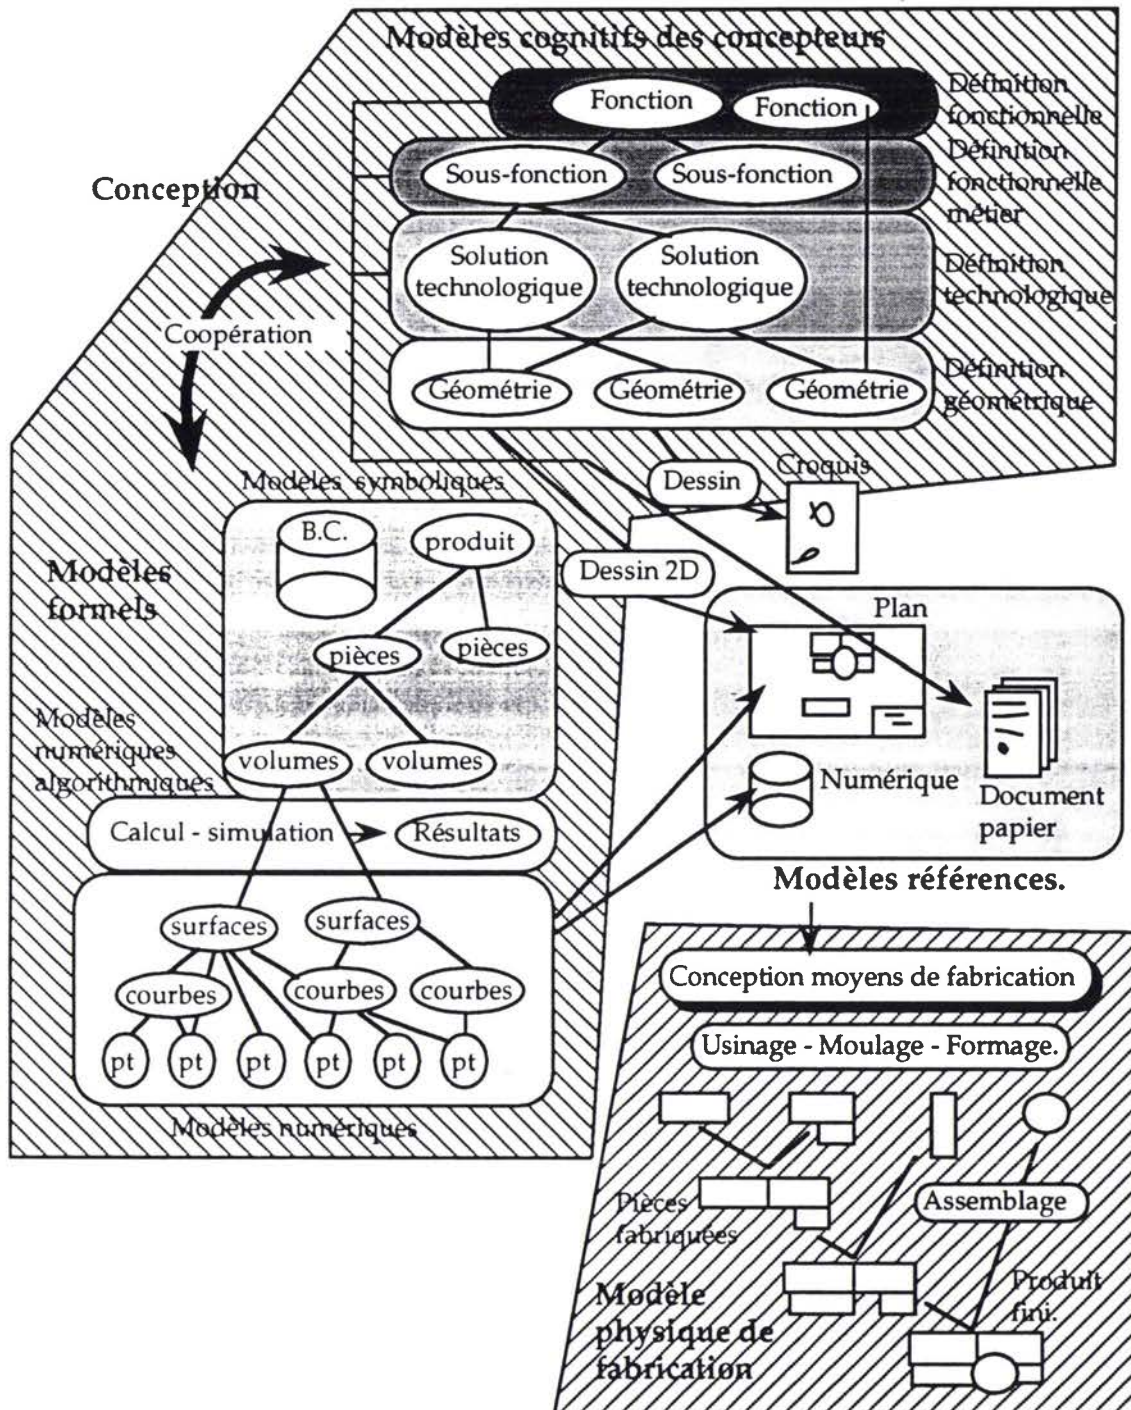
Modèles cognitifs des concepteurs

Fonction
Fonction
Définition fonctionnelle

Sous-fonction
Sous-fonction
Définition fonctionnelle métier

Conception

Solution technologique
Solution technologique
Définition technologique

Coopération

Géométrie
Géométrie
Géométrie
Définition géométrique

Dessin
Croquis

Modèles symboliques

B.C.
produit

Modèles formels

Dessin 2D

pièces
pièces

Plan

Modèles numériques algorithmiques

volumes
volumes

Numérique
Document papier

Calcul - simulation
Résultats

Modèles références.

surfaces
surfaces
courbes
courbes
courbes
pt
pt
pt
pt
pt
pt

Modèles numériques

Conception moyens de fabrication

Usinage - Moulage - Formage.

Pièces fabriquées

Assemblage

Modèle physique de fabrication

Produit fini.